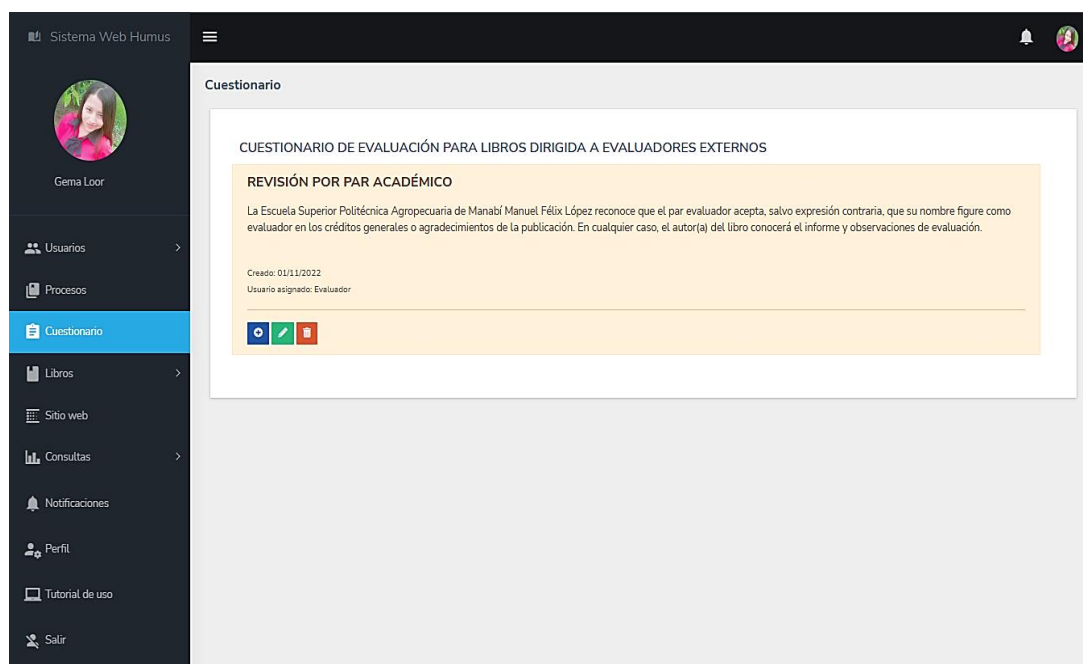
Sistema Web Humus

Gema Loor

Usuarios

Procesos

Cuestionario

Libros

Sitio web

Consultas

Notificaciones

Perfil

Tutorial de uso

Salir

Cuestionario

CUESTIONARIO DE EVALUACIÓN PARA LIBROS DIRIGIDA A EVALUADORES EXTERNOS

REVISIÓN POR PAR ACADÉMICO

La Escuela Superior Politécnica Agropecuaria de Manabí Manuel Félix López reconoce que el par evaluador acepta, salvo expresión contraria, que su nombre figure como evaluador en los créditos generales o agradecimientos de la publicación. En cualquier caso, el autor(a) del libro conocerá el informe y observaciones de evaluación.

Creado: 01/11/2022
Usuario asignado: Evaluador